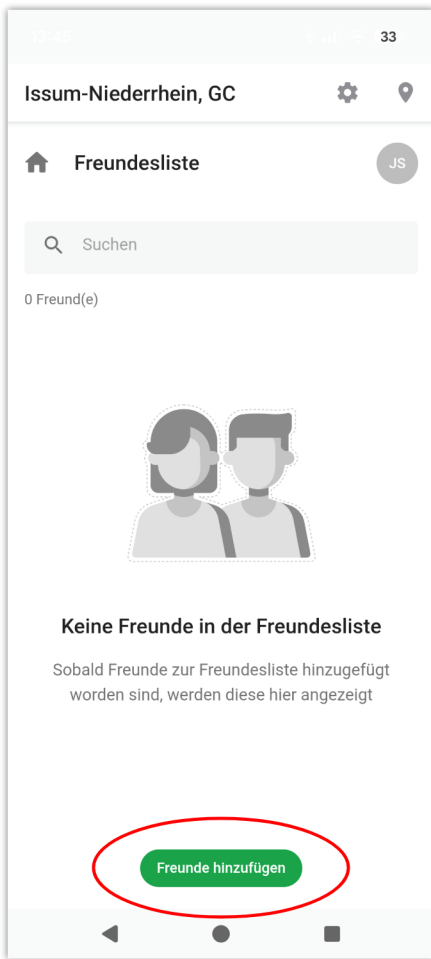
33

Issum-Niederrhein, GC

Freundesliste

JS

Suchen

0 Freund(e)

Keine Freunde in der Freundesliste

Sobald Freunde zur Freundesliste hinzugefügt worden sind, werden diese hier angezeigt

Freunde hinzufügen